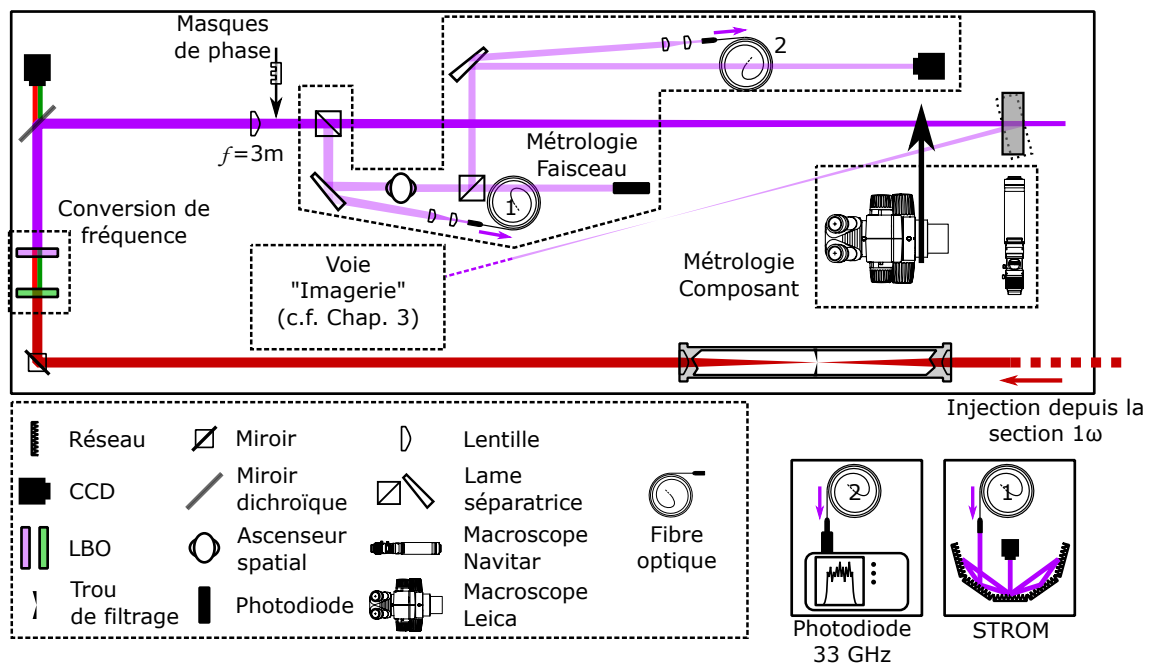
Masques de phase

$f$=3m

2

Métrologie Faisceau

1

Conversion de fréquence

Voie "Imagerie" (c.f. Chap. 3)

Métrologie Composant

Injection depuis la section 1ω

Réseau

Miroir

Lentille

CCD

Miroir dichroïque

Lame séparatrice

Fibre optique

LBO

Ascenseur spatial

Macroscope Navitar

Trou de filtrage

Photodiode

Macroscope Leica

2

1

Photodiode 33 GHz

STROM